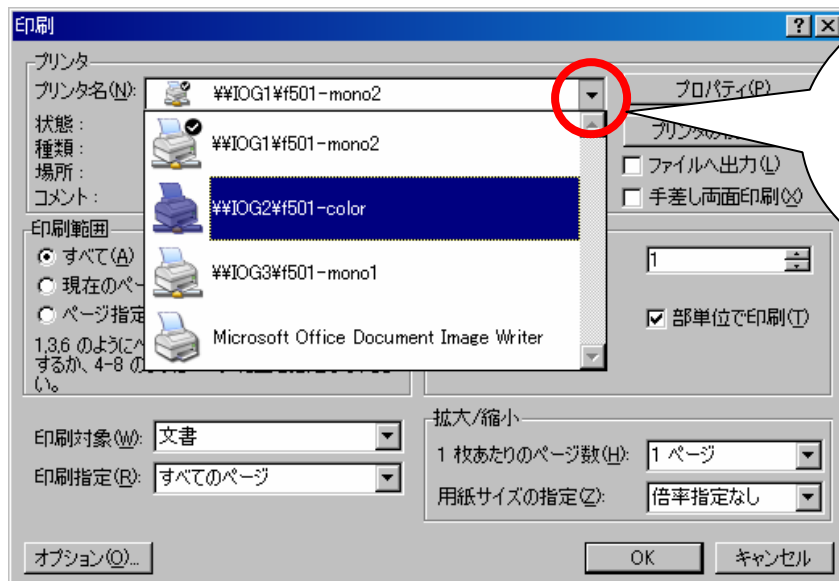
印刷

プリンタ

プリンタ名(N): ¥¥IOG1¥f501-mono2

プロパティ(P)

状態:
種類:
場所:
コメント:

プリンタの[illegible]

ファイルへ出力(L)

手差し両面印刷(X)

¥¥IOG1¥f501-mono2

¥¥IOG2¥f501-color

¥¥IOG3¥f501-mono1

Microsoft Office Document Image Writer

印刷範囲

すべて(A)

現在のペー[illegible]

ページ指定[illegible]

1,3,6 のように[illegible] するか、4-8 の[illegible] い。

1

部単位で印刷(T)

印刷対象(W): 文書

印刷指定(R): すべてのページ

拡大/縮小

1 枚あたりのページ数(H): 1 ページ

用紙サイズの指定(Z): 倍率指定なし

オプション(O)...

OK

キャンセル